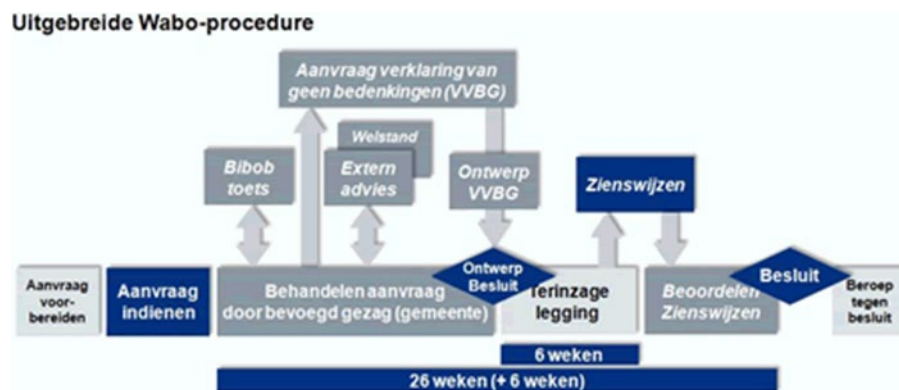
Uitgebreide Wabo-procedure

Aanvraag verklaring van geen bedenkingen (VVBG)

Welstand

Bibob toets

Extern advies

Ontwerp VVBG

Zienswijzen

Aanvraag voorbereiden

Aanvraag indienen

Behandelen aanvraag door bevoegd gezag (gemeente)

Ontwerp Besluit

Terinzage legging

Beoordelen Zienswijzen

Besluit

Beroep tegen besluit

6 weken

26 weken (+ 6 weken)